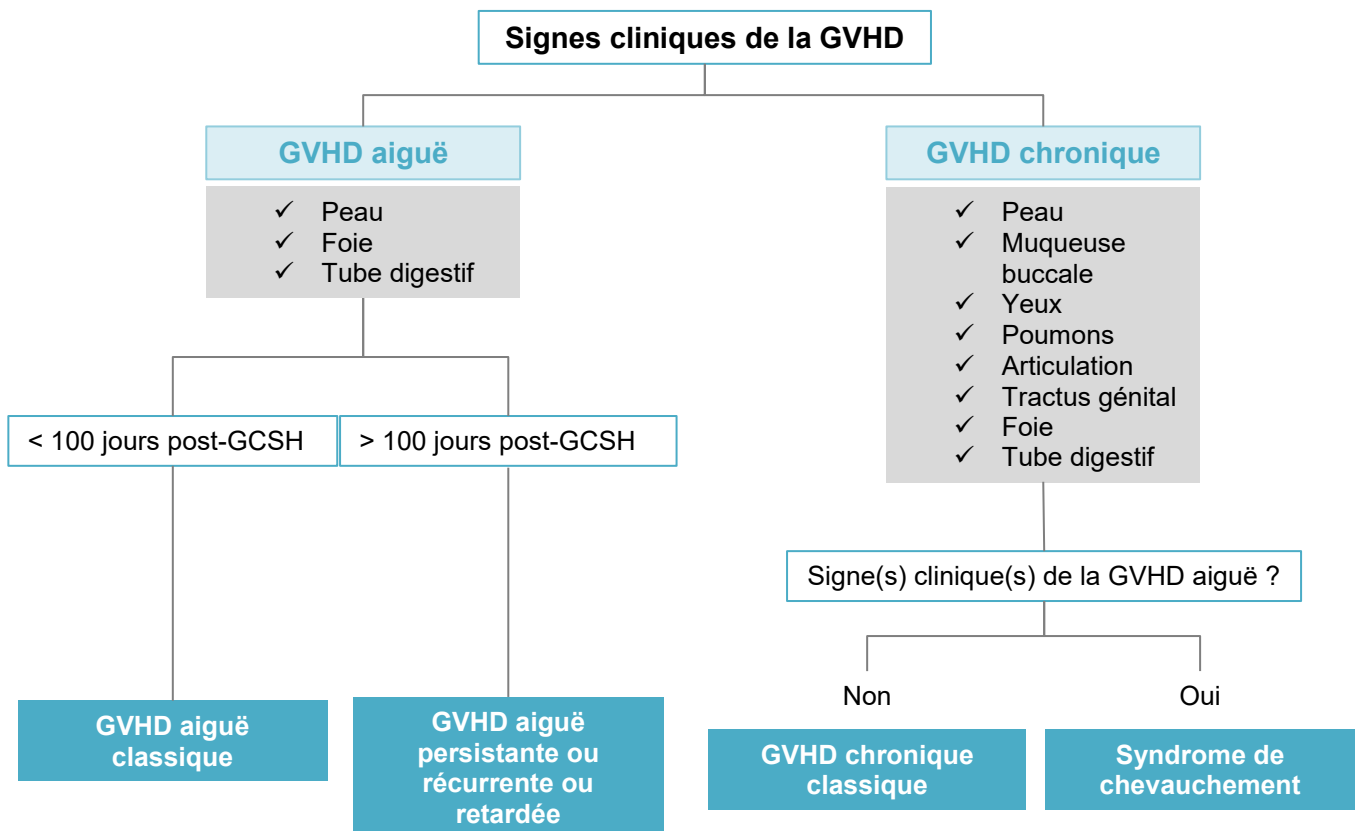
Signes cliniques de la GVHD

GVHD aiguë

✓ Peau
✓ Foie
✓ Tube digestif

< 100 jours post-GCSH

> 100 jours post-GCSH

GVHD aiguë classique

GVHD aiguë persistante ou récurrente ou retardée

GVHD chronique

✓ Peau
✓ Muqueuse buccale
✓ Yeux
✓ Poumons
✓ Articulation
✓ Tractus génital
✓ Foie
✓ Tube digestif

Signe(s) clinique(s) de la GVHD aiguë ?

Non

Oui

GVHD chronique classique

Syndrome de chevauchement